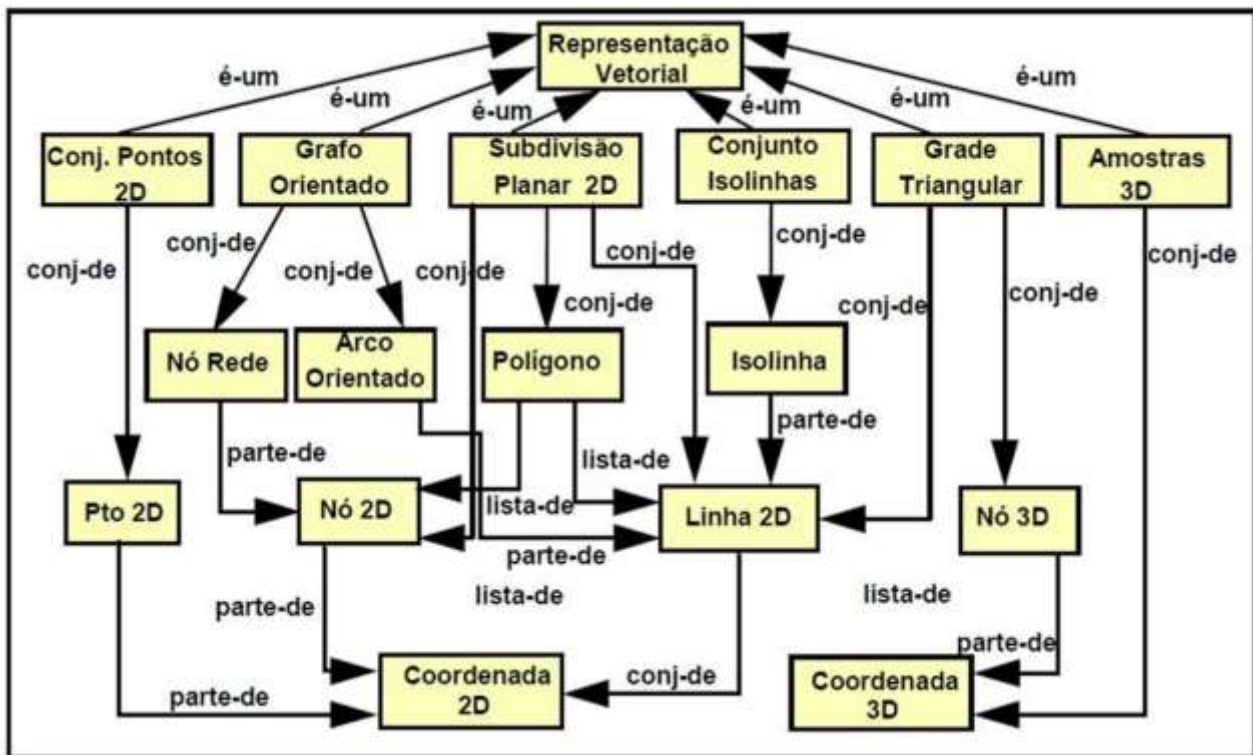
Representação Vetorial

é-um
é-um
é-um
é-um
é-um
é-um

Conj. Pontos 2D
Grafo Orientado
Subdivisão Planar 2D
Conjunto Isolinhas
Grade Triangular
Amostras 3D

conj-de
conj-de
conj-de
conj-de
conj-de
conj-de
conj-de
conj-de
conj-de

Nó Rede
Arco Orientado
Polígono
Isolinha

parte-de
parte-de
lista-de
lista-de

Pto 2D
Nó 2D
Linha 2D
Nó 3D

parte-de
lista-de
lista-de
parte-de
parte-de
conj-de

Coordenada 2D
Coordenada 3D